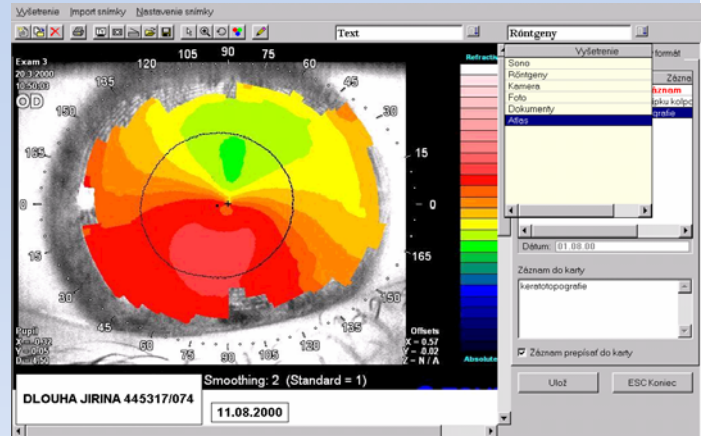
Vyšetrenie Import snímky Nastavenie snímky

Text

Röntgeny

Exam 3
20.3.2000
10:50:03

OD

105 90 75
120 60
135 45
150
165 15
0 0
15 165
30 150
45 135
60 120
75 90 105

Refractive

Pupil
X = 0.37
Y = 0.05
D = 5.85

Offsets
X = 0.57
Y = -0.02
Z = N / A

Absolute

Vyšetrenie
Sono
Röntgeny
Kamera
Foto
Dokumenty
Atlas

formát
Zázna
záznam
kpiku kolpo
ografie

Dátum: 01.08.00

Záznam do karty

keratotopografie

Záznam prepísať do karty

Smoothing: 2 (Standard = 1)

DLOUHA JIRINA 445317/074

11.08.2000

Ulož

ESC Koniec